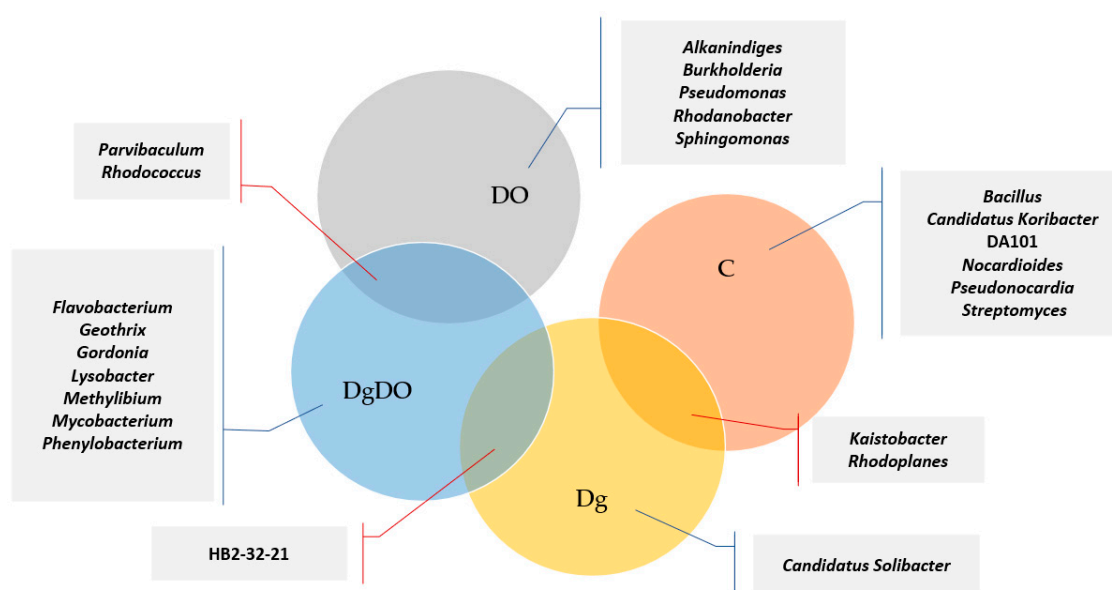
Alkanindiges
Burkholderia
Pseudomonas
Rhodanobacter
Sphingomonas

Parvibaculum
Rhodococcus

DO

Bacillus
Candidatus Koribacter
DA101
Nocardioides
Pseudonocardia
Streptomyces

C

Flavobacterium
Geothrix
Gordonia
Lysobacter
Methylibium
Mycobacterium
Phenylobacterium

DgDO

Kaistobacter
Rhodoplanes

Dg

HB2-32-21

Candidatus Solibacter